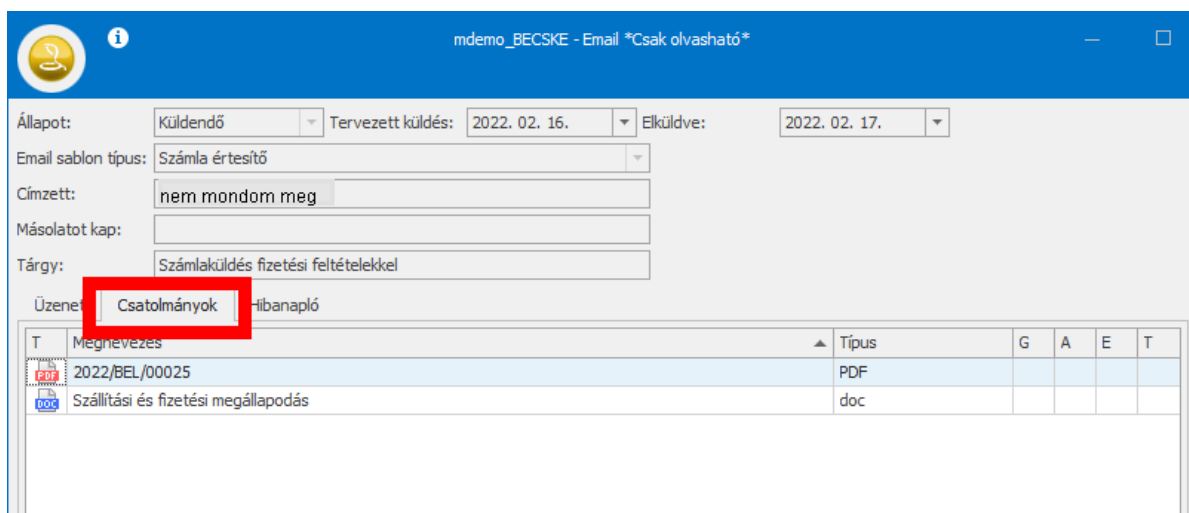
mdemo_BECSKE - Email *Csak olvasható*

Állapot: Küldendő Tervezett küldés: 2022. 02. 16. Elküldve: 2022. 02. 17.

Email sablon típus: Számla értesítő

Címzett: nem mondom meg

Másolatot kap:

Tárgy: Számlaküldés fizetési feltételekkel

Üzenet Csatolmányok Hibanapló

| T | Megnevezés | Típus | G | A | E | T |
|---|---|---|---|---|---|---|
| PDF | 2022/BEL/00025 | PDF | | | | |
| DOC | Szállítási és fizetési megállapodás | doc | | | | |